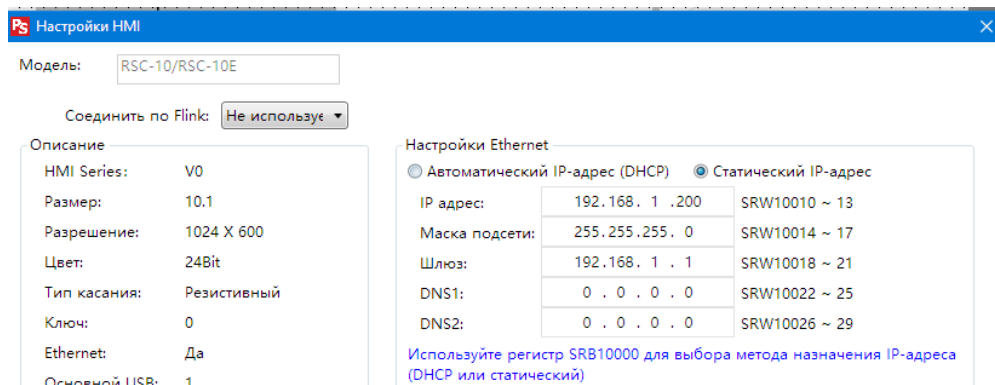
PS Настройки HMI

Модель: RSC-10/RSC-10E

Соединить по Flink: Не использує

Описание

| | |
|---|---|
| HMI Series: | V0 |
| Размер: | 10.1 |
| Разрешение: | 1024 X 600 |
| Цвет: | 24Bit |
| Тип касания: | Резистивный |
| Ключ: | 0 |
| Ethernet: | Да |
| Основной USB: | 1 |

Настройки Ethernet

Автоматический IP-адрес (DHCP) Статический IP-адрес

| | | |
|---|---|---|
| IP адрес: | 192. 168. 1 .200 | SRW10010 ~ 13 |
| Маска подсети: | 255.255.255. 0 | SRW10014 ~ 17 |
| Шлюз: | 192.168. 1 . 1 | SRW10018 ~ 21 |
| DNS1: | 0 . 0 . 0 . 0 | SRW10022 ~ 25 |
| DNS2: | 0 . 0 . 0 . 0 | SRW10026 ~ 29 |

Используйте регистр SRB10000 для выбора метода назначения IP-адреса (DHCP или статический)